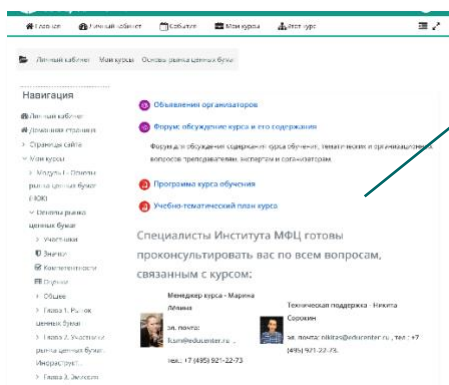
Главная  Личный кабинет  События  Мои курсы  Этот курс

Личный кабинет  Мои курсы  Основы рынка ценных бумаг

Навигация

Личный кабинет
Домашняя страница
Страницы сайта
Мои курсы
Модуль I - Основы рынка ценных бумаг (ЮЮ)
Основы рынка ценных бумаг
Участники
Значки
Компетенции
Оценки
Общее
Глава 1. Рынок ценных бумаг
Глава 2. Участники рынка ценных бумаг. Инфраструкт...
Глава 3. Эмиссия

Объявления организаторов

Форум: обсуждение курса и его содержания

Форум для обсуждения содержания курса обучения, тематических и организационных вопросов преподавателям, экспертам и организаторам

Программа курса обучения

Учебно-тематический план курса

Специалисты Института МФЦ готовы проконсультировать вас по всем вопросам, связанным с курсом:

Менеджер курса - Марина Лёвина
эл. почта: lcum@educenter.ru
тел.: +7 (495) 921-22-73

Техническая поддержка - Никита Сорокин
эл. почта: nikitas@educenter.ru , тел.: +7 (495) 921-22-73.